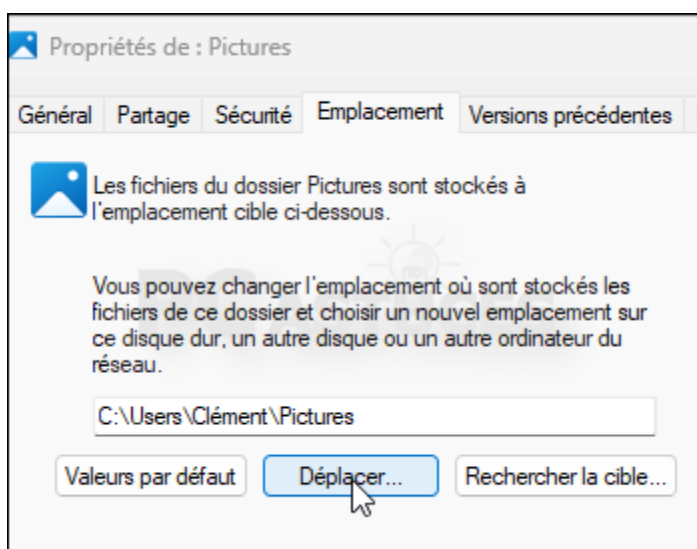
Propriétés de : Pictures

Général | Partage | Sécurité | Emplacement | Versions précédentes

Les fichiers du dossier Pictures sont stockés à l'emplacement cible ci-dessous.

Vous pouvez changer l'emplacement où sont stockés les fichiers de ce dossier et choisir un nouvel emplacement sur ce disque dur, un autre disque ou un autre ordinateur du réseau.

C:\Users\Clément\Pictures

Valeurs par défaut | Déplacer... | Rechercher la cible...